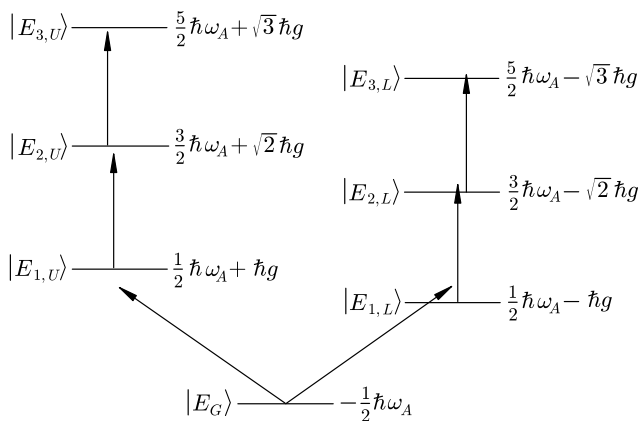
$|E_{3,U}\rangle$ $\frac{5}{2}\hbar\omega_A + \sqrt{3}\,\hbar g$

$|E_{3,L}\rangle$ $\frac{5}{2}\hbar\omega_A - \sqrt{3}\,\hbar g$

$|E_{2,U}\rangle$ $\frac{3}{2}\hbar\omega_A + \sqrt{2}\,\hbar g$

$|E_{2,L}\rangle$ $\frac{3}{2}\hbar\omega_A - \sqrt{2}\,\hbar g$

$|E_{1,U}\rangle$ $\frac{1}{2}\hbar\omega_A + \hbar g$

$|E_{1,L}\rangle$ $\frac{1}{2}\hbar\omega_A - \hbar g$

$|E_G\rangle$ $-\frac{1}{2}\hbar\omega_A$